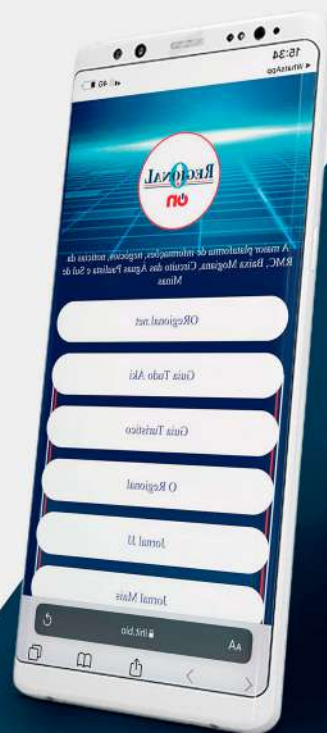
15:34
◂ WhatsApp
4G

O Regional
on

A maior plataforma de informações, negócios, notícias da RMC, Baixa Mogiana, Circuito das Águas Paulista e Sul de Minas

ORegional.net

Guia Tudo Aki

Guia Turístico

O Regional

Jornal JJ

Jornal Mais

AA
lint.bio